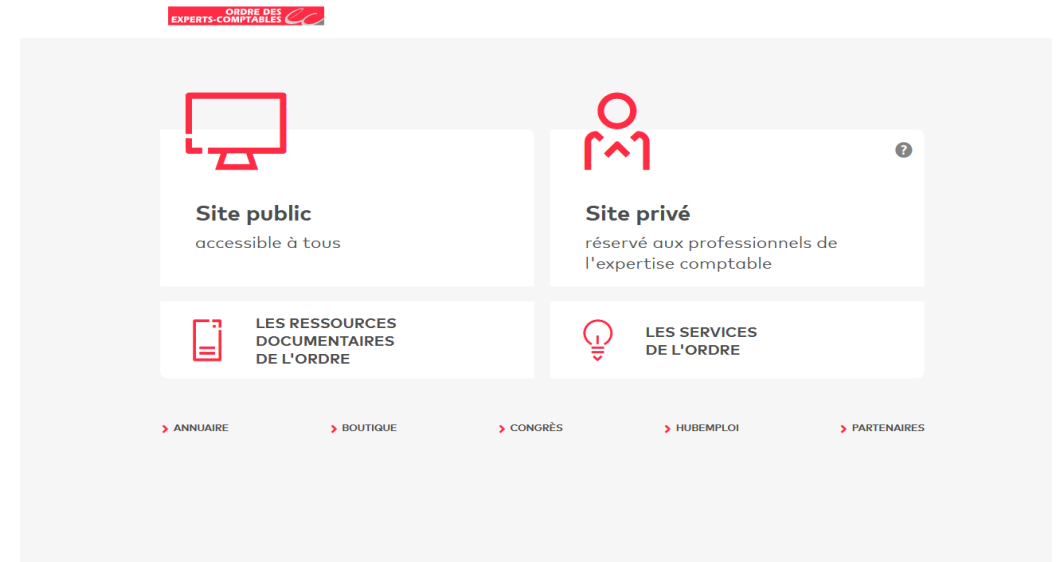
ORDRE DES EXPERTS-COMPTABLES

Site public
accessible à tous

?

Site privé
réservé aux professionnels de l'expertise comptable

LES RESSOURCES DOCUMENTAIRES DE L'ORDRE

LES SERVICES DE L'ORDRE

› ANNUAIRE › BOUTIQUE › CONGRÈS › HUBEMPLOI › PARTENAIRES